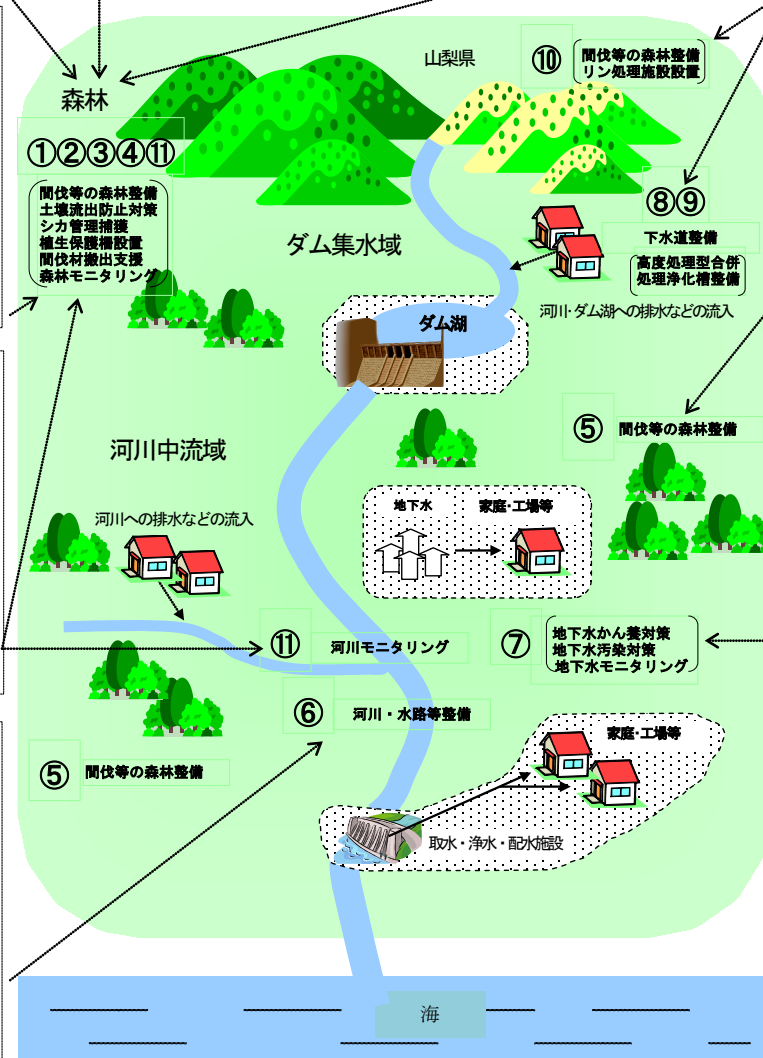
森林

①②③④⑪

間伐等の森林整備
土壌流出防止対策
シカ管理捕獲
植生保護柵設置
間伐材搬出支援
森林モニタリング

山梨県

⑩ 間伐等の森林整備
リン処理施設設置

ダム集水域

⑧⑨

下水道整備

高度処理型合併
処理浄化槽整備

河川･ダム湖への排水などの流入

ダム湖

⑤ 間伐等の森林整備

河川中流域

地下水

家庭・工場等

河川への排水などの流入

⑪ 河川モニタリング

⑦ 地下水かん養対策
地下水汚染対策
地下水モニタリング

⑥ 河川・水路等整備

家庭・工場等

⑤ 間伐等の森林整備

取水・浄水・配水施設

海